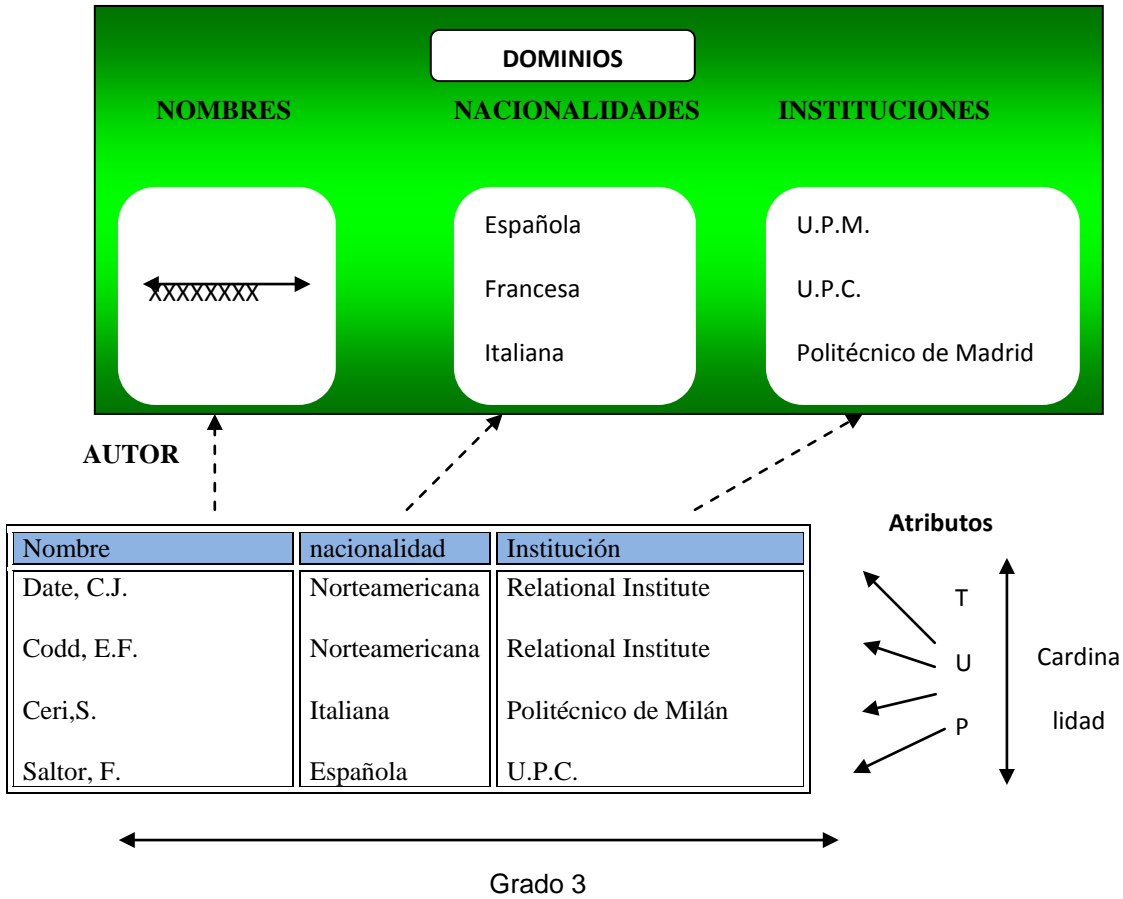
DOMINIOS

NOMBRES

NACIONALIDADES

INSTITUCIONES

XXXXXXXX

Española

Francesa

Italiana

U.P.M.

U.P.C.

Politécnico de Madrid

AUTOR

| Nombre | nacionalidad | Institución |
|---|---|---|
| Date, C.J. | Norteamericana | Relational Institute |
| Codd, E.F. | Norteamericana | Relational Institute |
| Ceri,S. | Italiana | Politécnico de Milán |
| Saltor, F. | Española | U.P.C. |

Atributos

T

U

P

Cardina

lidad

Grado 3